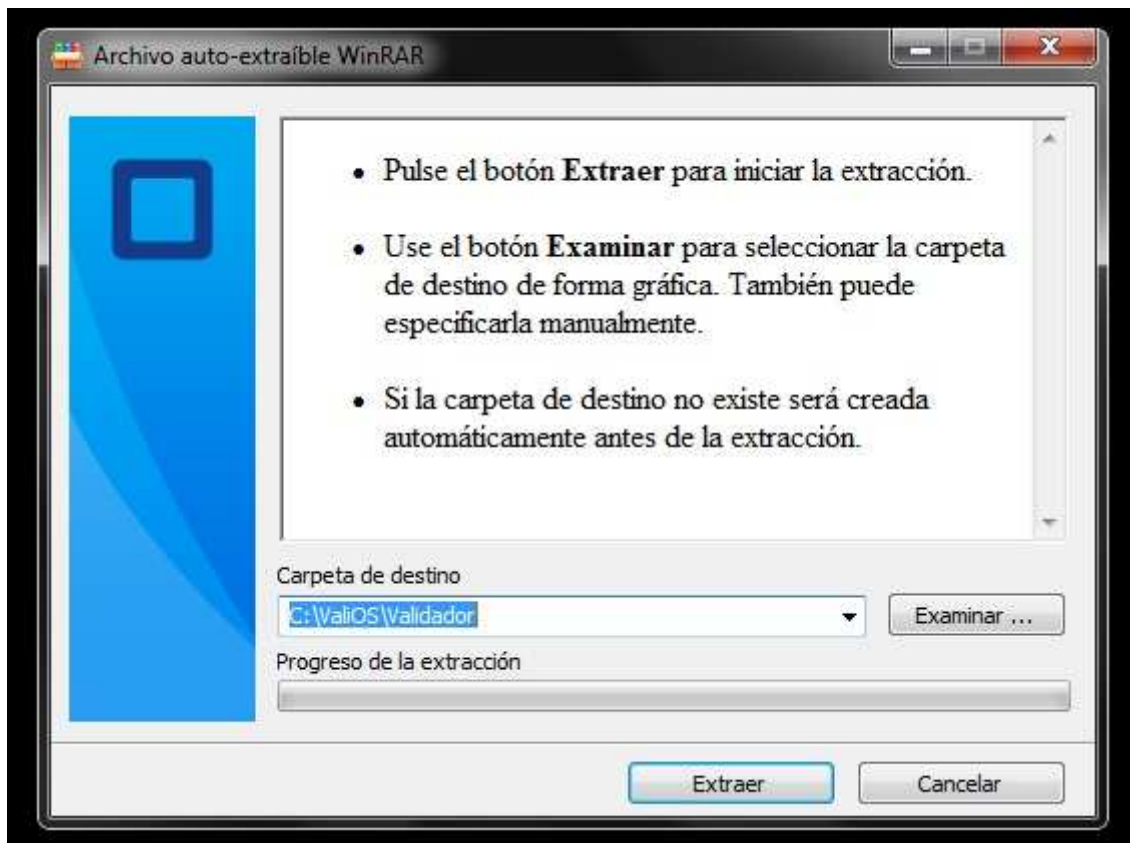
Archivo auto-extraíble WinRAR

• Pulse el botón **Extraer** para iniciar la extracción.

• Use el botón **Examinar** para seleccionar la carpeta de destino de forma gráfica. También puede especificarla manualmente.

• Si la carpeta de destino no existe será creada automáticamente antes de la extracción.

Carpeta de destino

C:\ValiOS\Validador

Examinar ...

Progreso de la extracción

Extraer

Cancelar